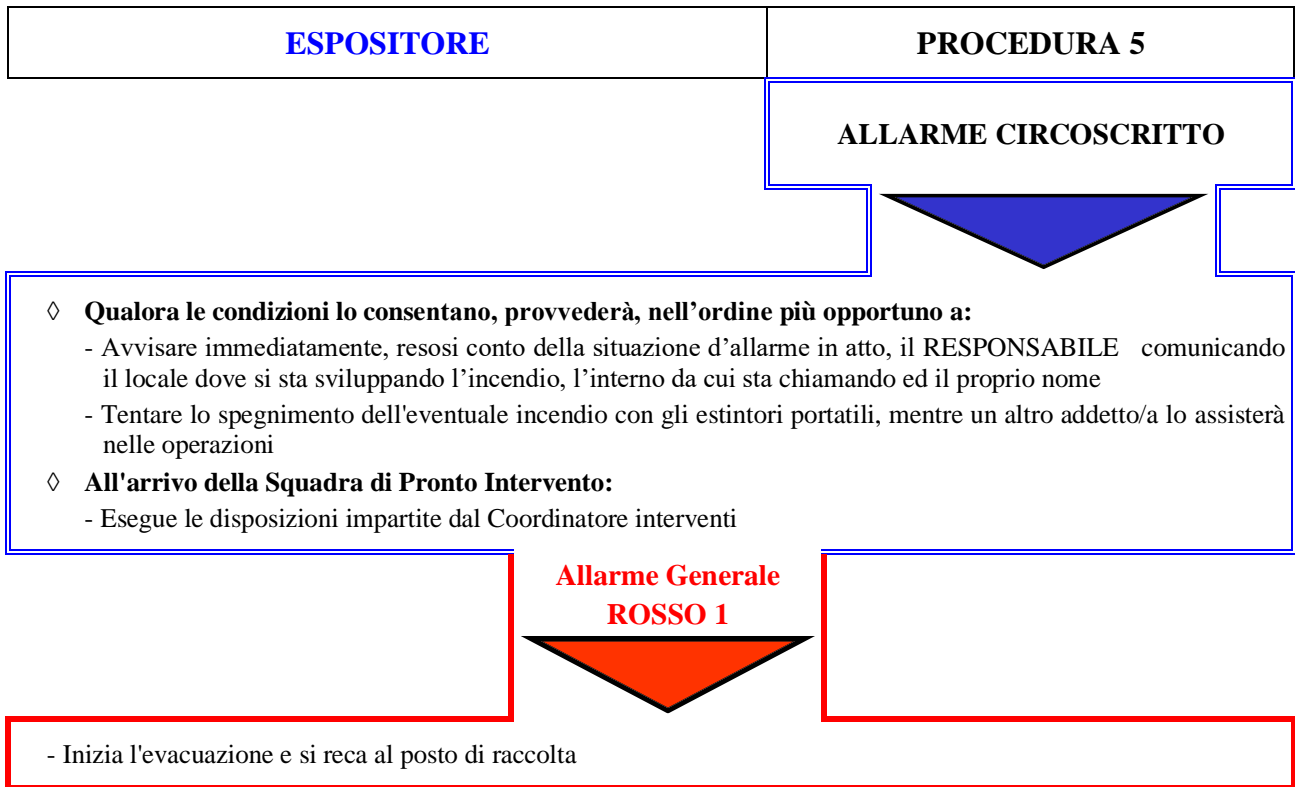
| ESPOSITORE | PROCEDURA 5 |
|---|---|

ALLARME CIRCOSCRITTO

◊ **Qualora le condizioni lo consentano, provvederà, nell'ordine più opportuno a:**

- Avvisare immediatamente, resosi conto della situazione d'allarme in atto, il RESPONSABILE comunicando il locale dove si sta sviluppando l'incendio, l'interno da cui sta chiamando ed il proprio nome

- Tentare lo spegnimento dell'eventuale incendio con gli estintori portatili, mentre un altro addetto/a lo assisterà nelle operazioni

◊ **All'arrivo della Squadra di Pronto Intervento:**

- Esegue le disposizioni impartite dal Coordinatore interventi

Allarme Generale
ROSSO 1

- Inizia l'evacuazione e si reca al posto di raccolta